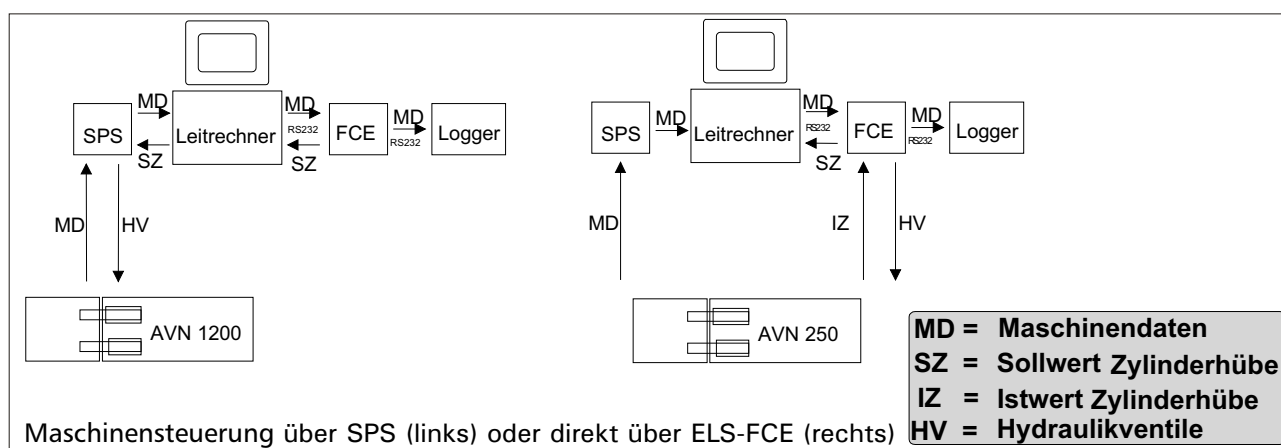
SPS
MD
SZ
Leitrechner
MD
RS232
SZ
FCE
MD
RS232
Logger
MD
HV
AVN 1200

SPS
MD
Leitrechner
MD
RS232
SZ
FCE
MD
RS232
Logger
MD
IZ
HV
AVN 250

MD = Maschinendaten
SZ = Sollwert Zylinderhübe
IZ = Istwert Zylinderhübe
HV = Hydraulikventile

Maschinensteuerung über SPS (links) oder direkt über ELS-FCE (rechts)